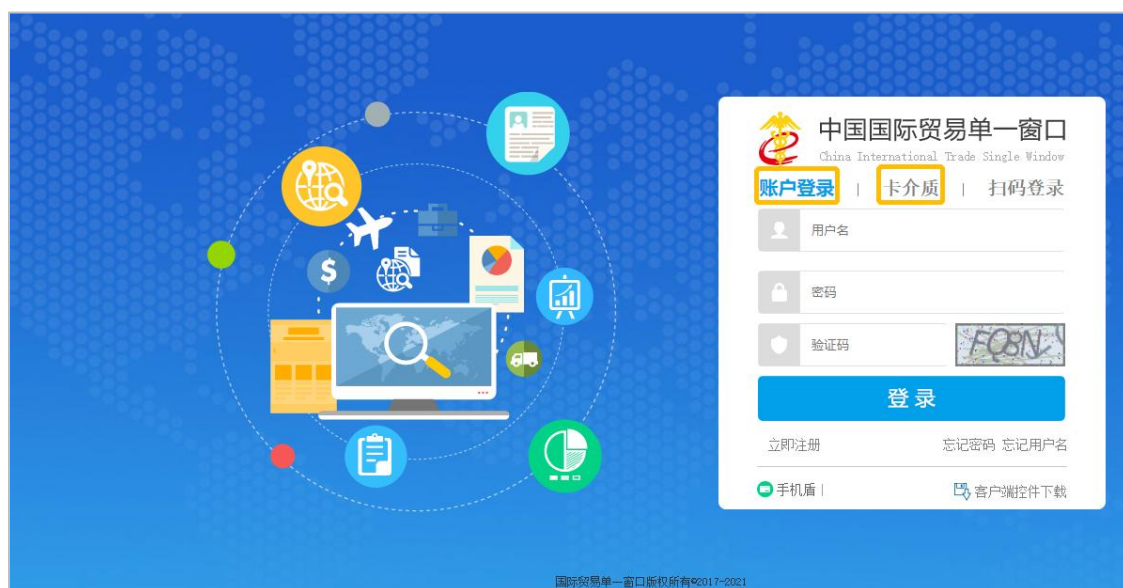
中国国际贸易单一窗口
China International Trade Single Window

账户登录 | 卡介质 | 扫码登录

用户名

密码

验证码

FC8N

登录

立即注册

忘记密码 忘记用户名

手机盾 |

客户端控件下载

国际贸易单一窗口版权所有©2017-2021